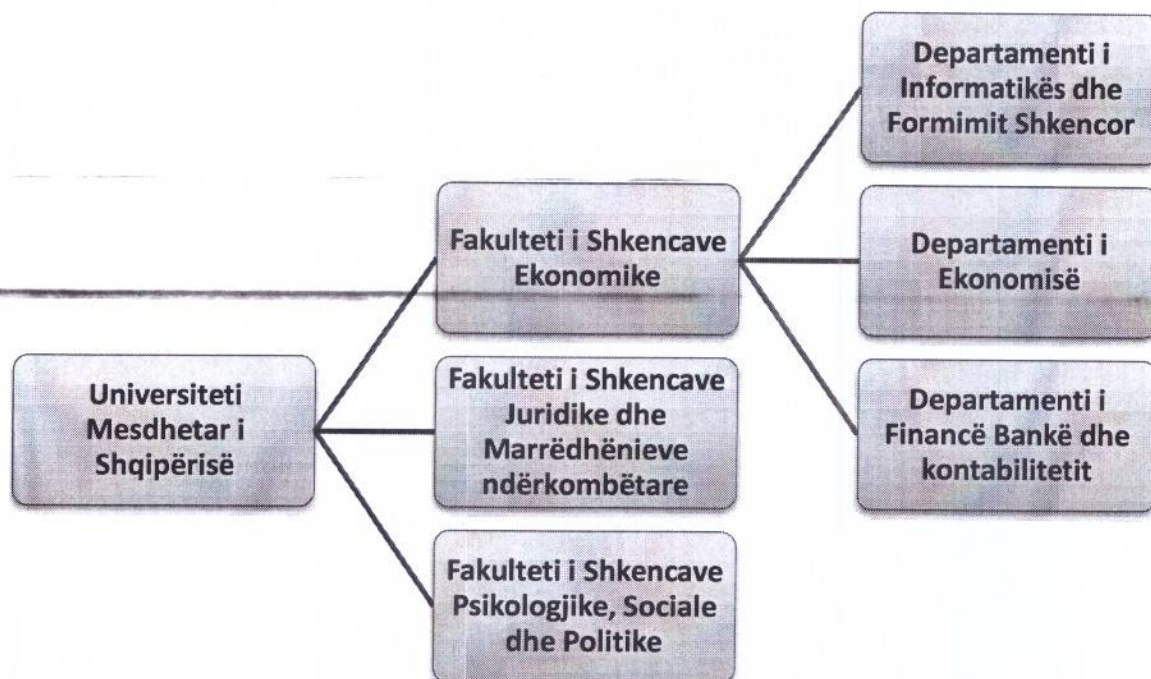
Universiteti Mesdhetar i Shqipërisë

Fakulteti i Shkencave Ekonomike

Fakulteti i Shkencave Juridike dhe Marrëdhënieve ndërkombëtare

Fakulteti i Shkencave Psikologjike, Sociale dhe Politike

Departamenti i Informatikës dhe Formimit Shkencor

Departamenti i Ekonomisë

Departamenti i Financë Bankë dhe kontabilitetit